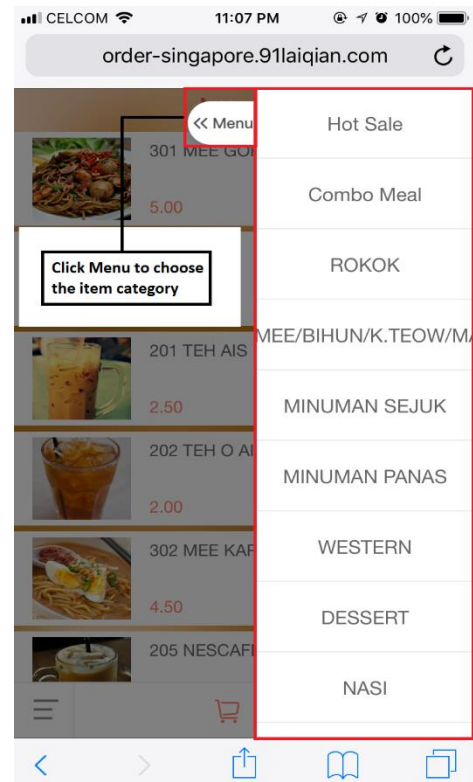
CELCOM 11:07 PM 100%

order-singapore.91laiqian.com

« Menu

301 MEE GO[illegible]

5.00

Click Menu to choose the item category

201 TEH AIS

2.50

202 TEH O AI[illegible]

2.00

302 MEE KAR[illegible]

4.50

205 NESCAF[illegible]

Hot Sale

Combo Meal

ROKOK

MEE/BIHUN/K.TEOW/M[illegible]

MINUMAN SEJUK

MINUMAN PANAS

WESTERN

DESSERT

NASI